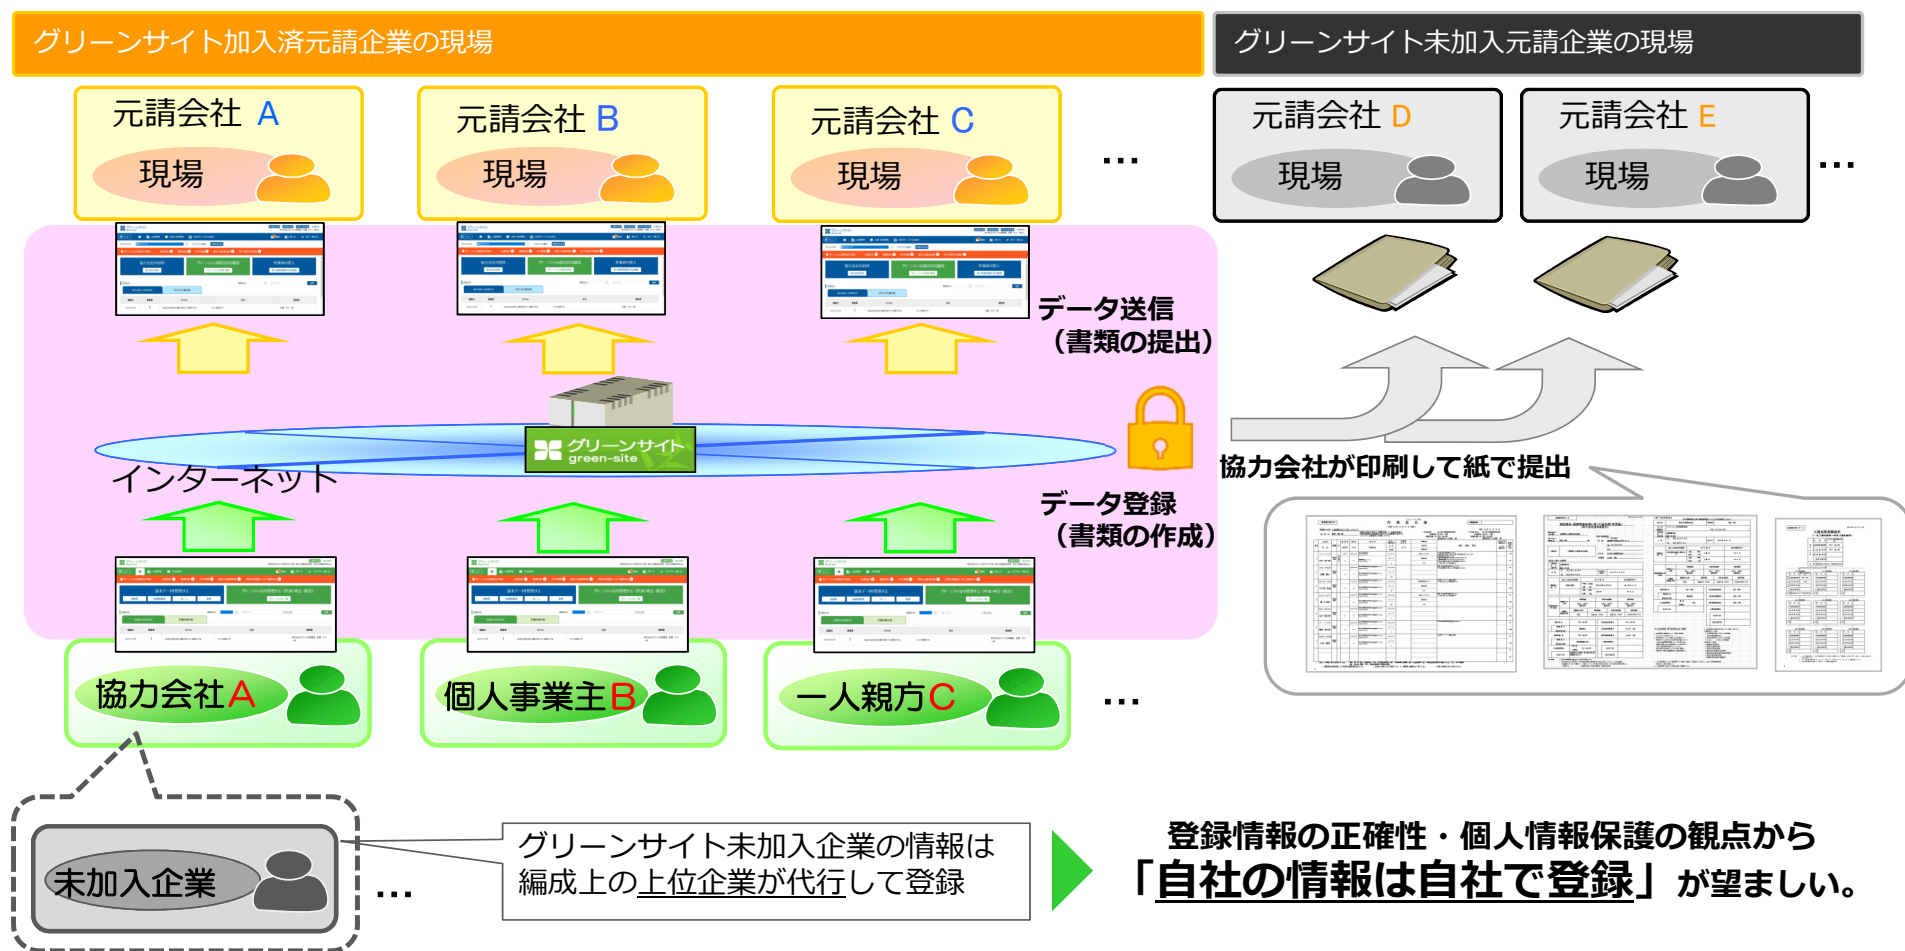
グリーンサイト加入済元請企業の現場

グリーンサイト未加入元請企業の現場

元請会社 A
現場

元請会社 B
現場

元請会社 C
現場

…

元請会社 D
現場

元請会社 E
現場

…

データ送信
（書類の提出）

グリーンサイト
green-site

インターネット

協力会社が印刷して紙で提出

データ登録
（書類の作成）

協力会社A

個人事業主B

一人親方C

…

未加入企業

…

グリーンサイト未加入企業の情報は編成上の上位企業が代行して登録

登録情報の正確性・個人情報保護の観点から
「自社の情報は自社で登録」が望ましい。